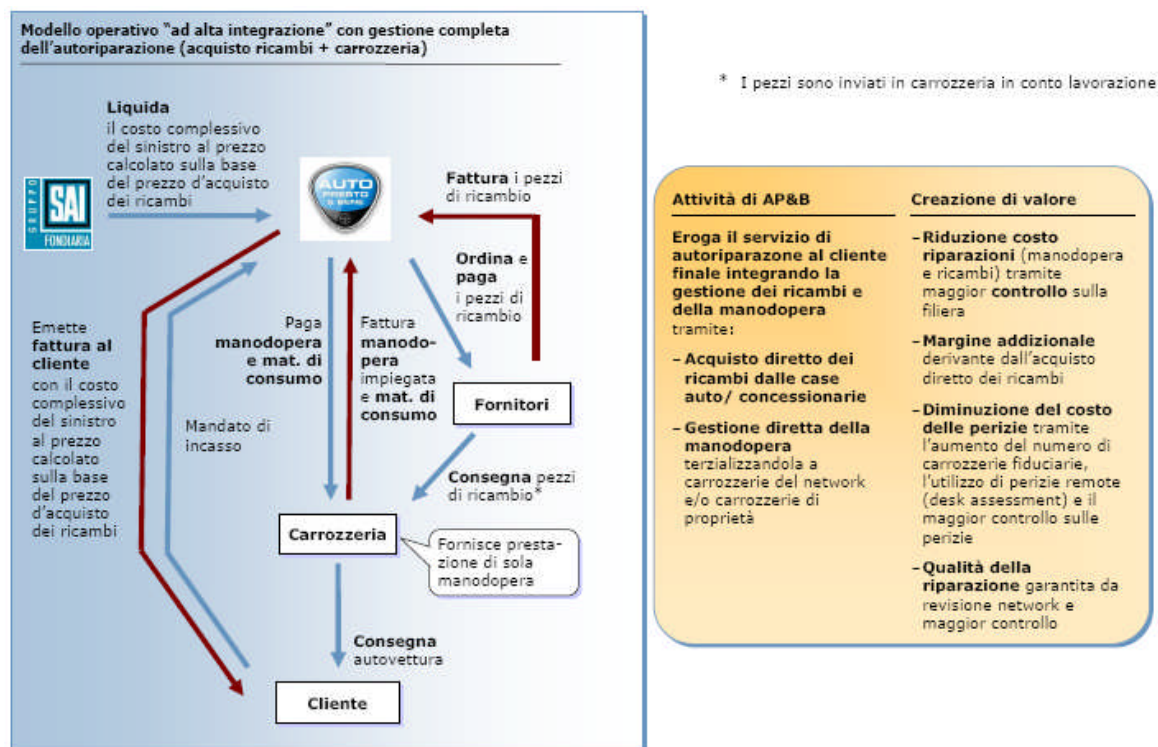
Modello operativo "ad alta integrazione" con gestione completa dell'autoriparazione (acquisto ricambi + carrozzeria)

GRUPPO SAI FONDIARIA

AUTO PRESTO & BENE

**Liquida** il costo complessivo del sinistro al prezzo calcolato sulla base del prezzo d'acquisto dei ricambi

**Fattura** i pezzi di ricambio

**Ordina** e **paga** i pezzi di ricambio

Emette **fattura al cliente** con il costo complessivo del sinistro al prezzo calcolato sulla base del prezzo d'acquisto dei ricambi

Mandato di incasso

Paga **manodopera e mat. di consumo**

Fattura **manodopera** impiegata e **mat. di consumo**

Fornitori

**Consegna** pezzi di ricambio*

Carrozzeria

Fornisce prestazione di sola manodopera

**Consegna** autovettura

Cliente

* I pezzi sono inviati in carrozzeria in conto lavorazione

| Attività di AP&B | Creazione di valore |
|---|---|
| **Eroga il servizio di autoriparazone al cliente finale integrando la gestione dei ricambi e della manodopera** tramite:<br>- **Acquisto diretto dei ricambi dalle case auto/ concessionarie**<br>- **Gestione diretta della manodopera** terzializzandola a carrozzerie del network e/o carrozzerie di proprietà | - **Riduzione costo riparazioni** (manodopera e ricambi) tramite maggior **controllo** sulla filiera<br>- **Margine addizionale** derivante dall'acquisto diretto dei ricambi<br>- **Diminuzione del costo delle perizie** tramite l'aumento del numero di carrozzerie fiduciarie, l'utilizzo di perizie remote (desk assessment) e il maggior controllo sulle perizie<br>- **Qualità della riparazione** garantita da revisione network e maggior controllo |